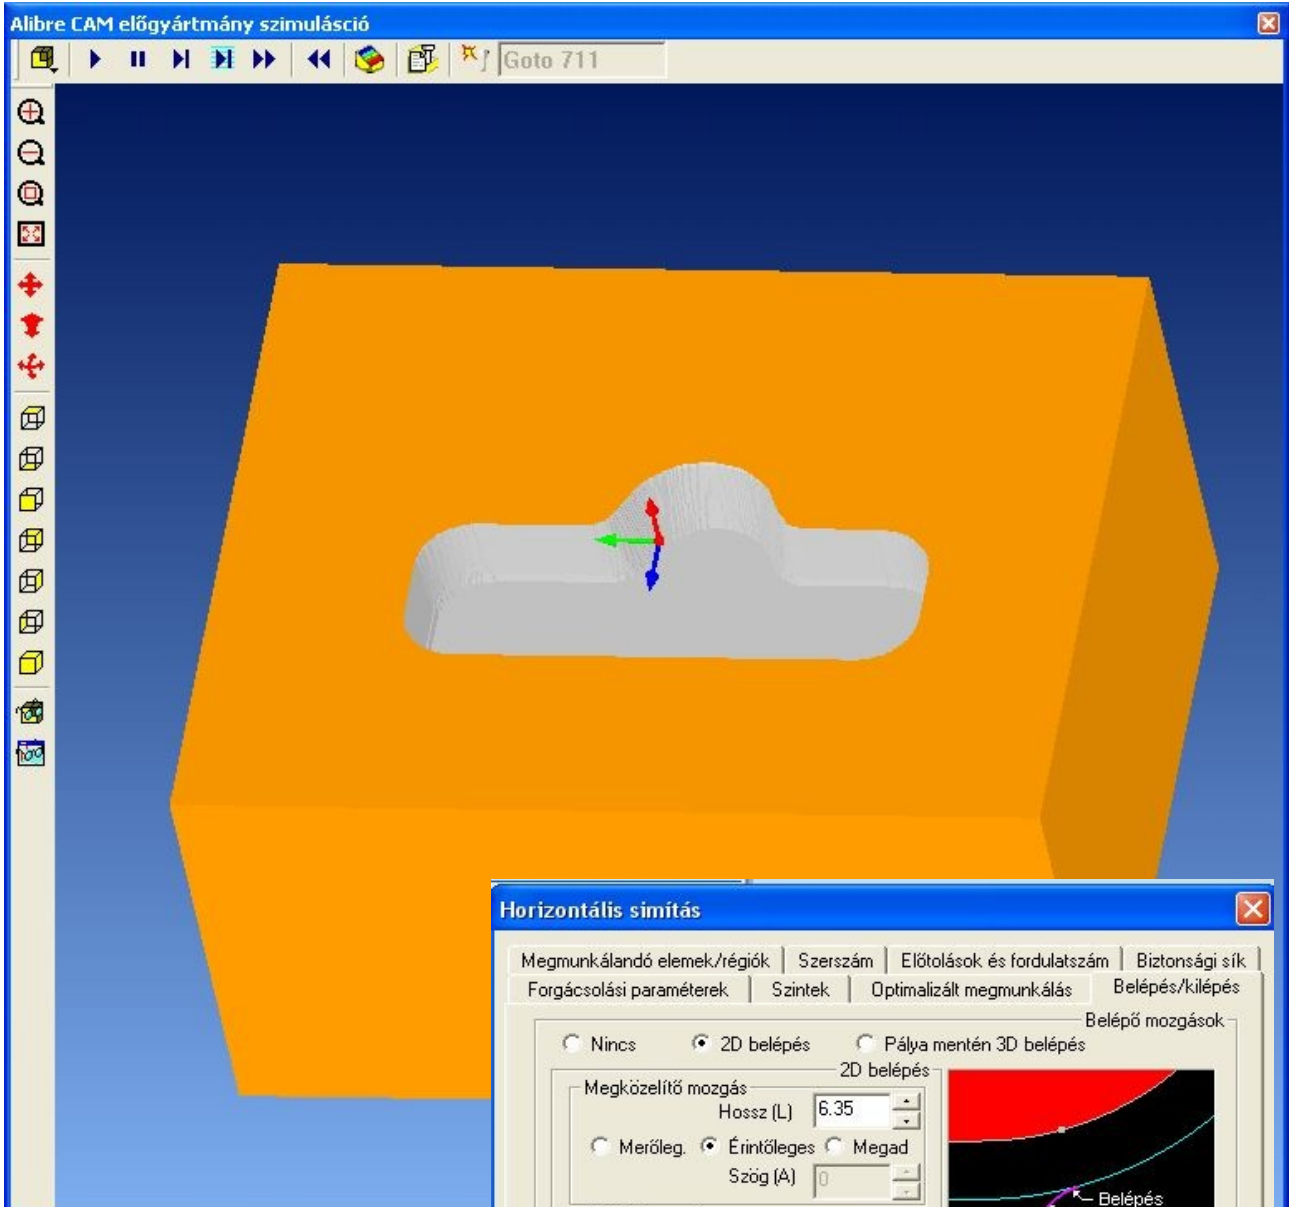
Alibre CAM előgyártmány szimulásció

Goto 711

Horizontális simítás

Megmunkálandó elemek/régiók | Szerszám | Előtolások és fordulatszám | Biztonsági sík
Forgácsolási paraméterek | Szintek | Optimalizált megmunkálás | Belépés/kilépés

Belépő mozgások
Nincs
2D belépés
Pálya mentén 3D belépés

2D belépés
Megközelítő mozgás
Hossz (L) 6.35
Merőleg.
Érintőleges
Megad
Szög (A) 0

Belépés